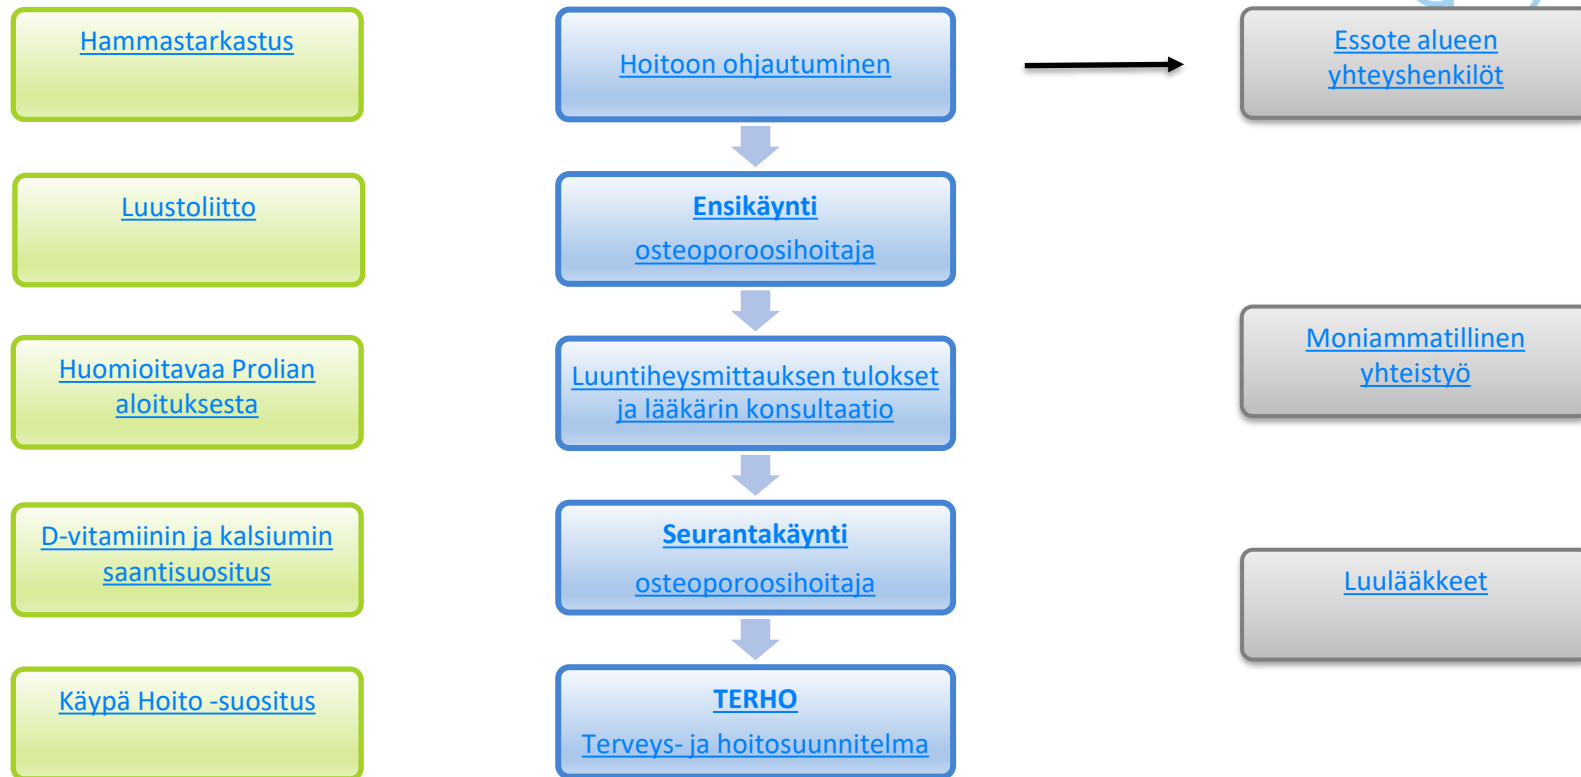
Hammastarkastus

Luustoliitto

Huomioitavaa Prolian aloituksesta

D-vitamiinin ja kalsiumin saantisuositus

Käypä Hoito -suositus

Hoitoon ohjautuminen

Ensikäynti

osteoporoosihoitaja

Luuntiheysmittauksen tulokset ja lääkärin konsultaatio

Seurantakäynti

osteoporoosihoitaja

TERHO

Terveys- ja hoitosuunnitelma

Essote alueen yhteyshenkilöt

Moniammatillinen yhteistyö

Luulääkkeet